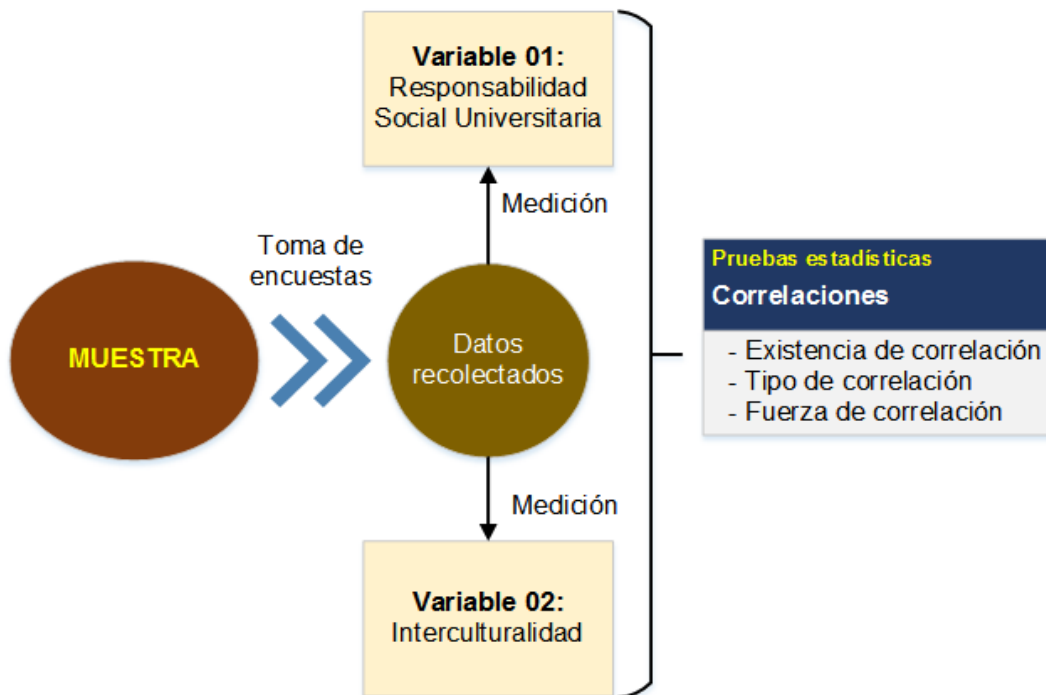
Variable 01:
Responsabilidad Social Universitaria

Medición

Toma de encuestas

MUESTRA

Datos recolectados

Medición

Variable 02:
Interculturalidad

Pruebas estadísticas
Correlaciones

- Existencia de correlación
- Tipo de correlación
- Fuerza de correlación